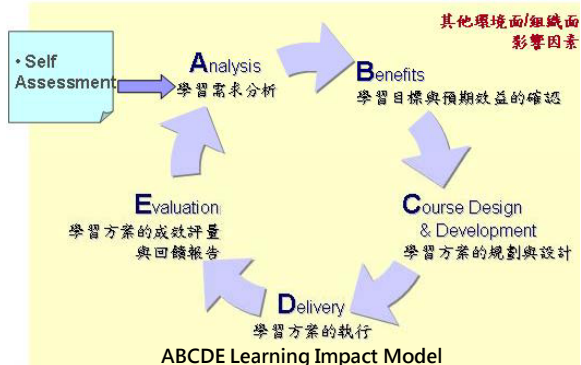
其他環境面/組織面
影響因素

• Self Assessment

Analysis
學習需求分析

Benefits
學習目標與預期效益的確認

Course Design & Development
學習方案的規劃與設計

Delivery
學習方案的執行

Evaluation
學習方案的成效評量與回饋報告

ABCDE Learning Impact Model